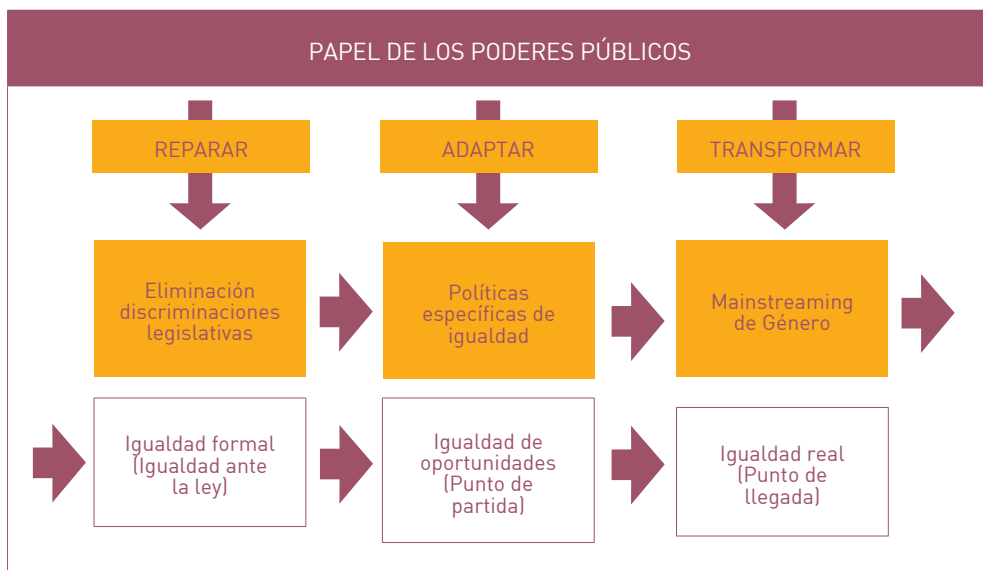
PAPEL DE LOS PODERES PÚBLICOS

REPARAR

ADAPTAR

TRANSFORMAR

Eliminación discriminaciones legislativas

Políticas específicas de igualdad

Mainstreaming de Género

Igualdad formal (Igualdad ante la ley)

Igualdad de oportunidades (Punto de partida)

Igualdad real (Punto de llegada)